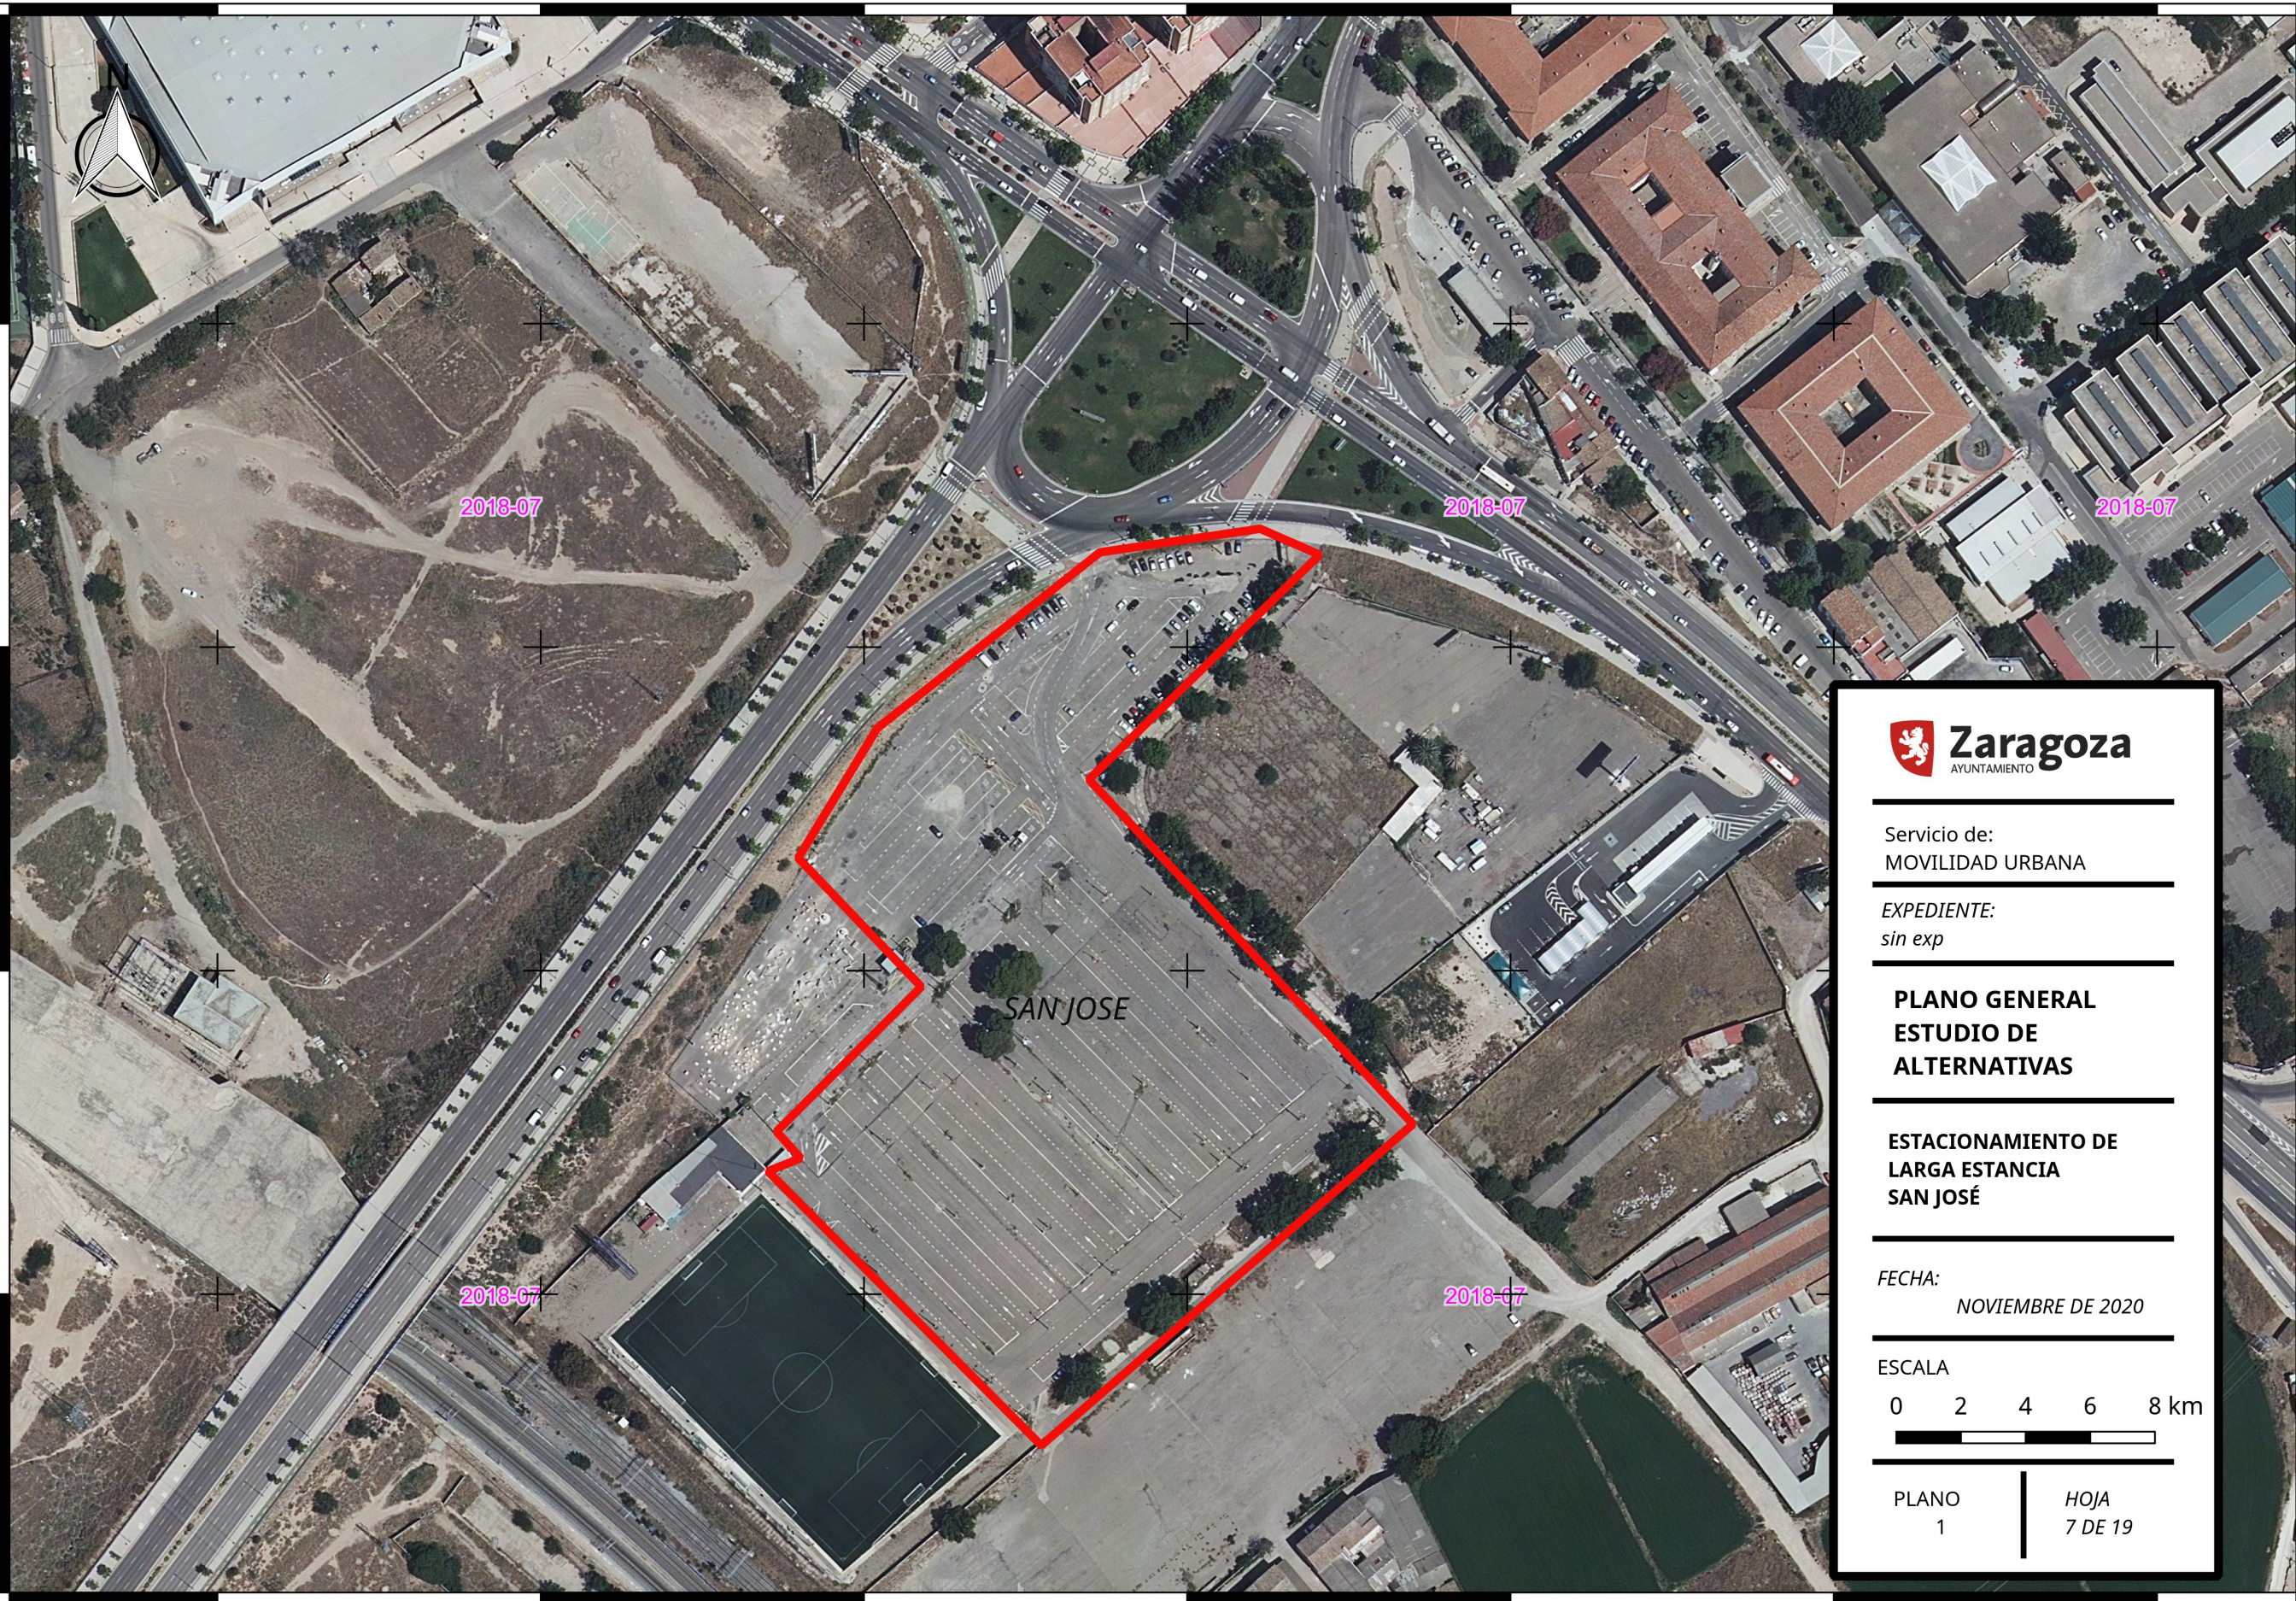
N

2018-07

2018-07

2018-07

SAN JOSE

2018-07

2018-07

Zaragoza
AYUNTAMIENTO

Servicio de:
MOVILIDAD URBANA

EXPEDIENTE:
sin exp

PLANO GENERAL
ESTUDIO DE
ALTERNATIVAS

ESTACIONAMIENTO DE
LARGA ESTANCIA
SAN JOSÉ

FECHA:
NOVIEMBRE DE 2020

ESCALA
0 2 4 6 8 km

PLANO
1

HOJA
7 DE 19